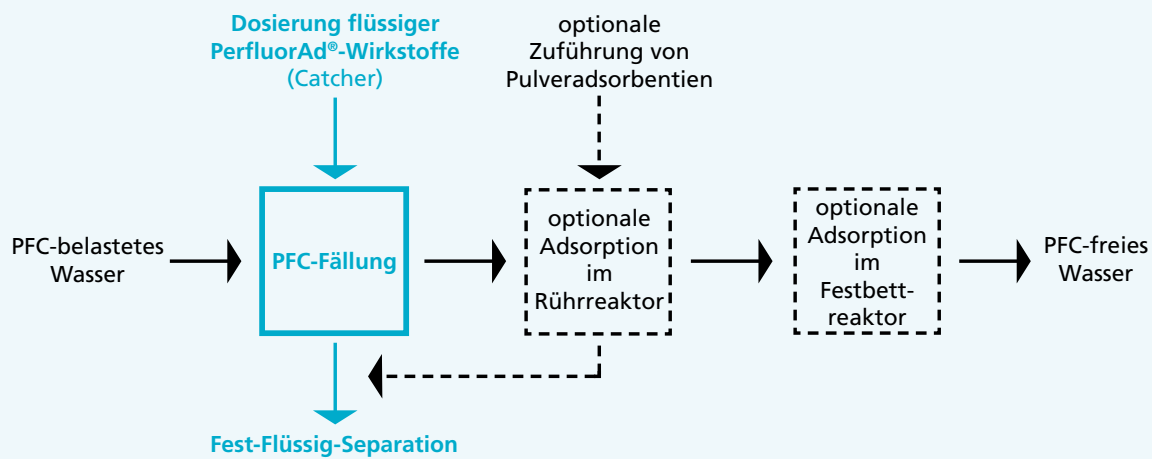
Dosierung flüssiger PerfluorAd®-Wirkstoffe (Catcher)

optionale Zuführung von Pulveradsorbentien

PFC-belastetes Wasser

PFC-Fällung

optionale Adsorption im Rührreaktor

optionale Adsorption im Festbettreaktor

PFC-freies Wasser

Fest-Flüssig-Separation